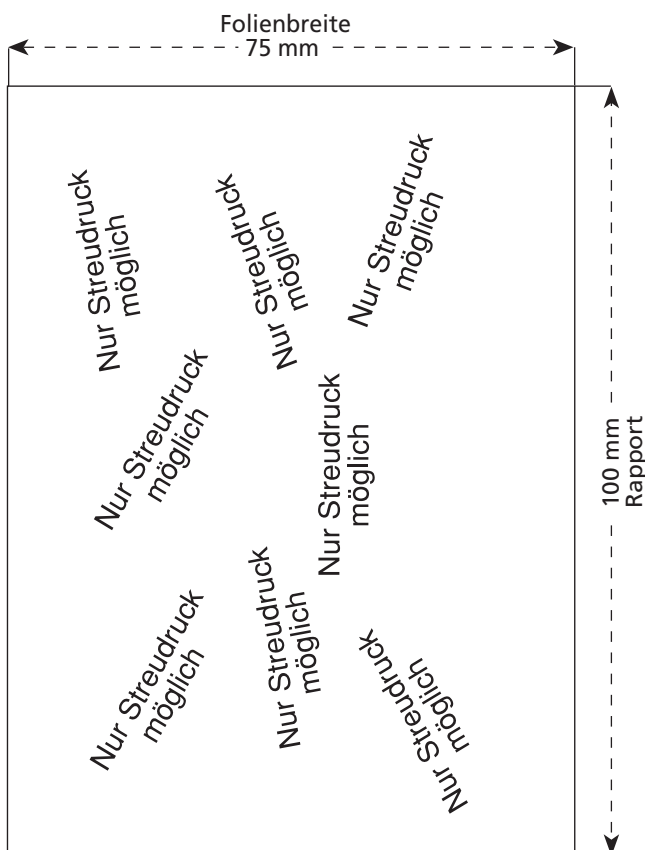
Folienbreite
75 mm

Nur Streudruck möglich

Nur Streudruck möglich

Nur Streudruck möglich

Nur Streudruck möglich

Nur Streudruck möglich

Nur Streudruck möglich

Nur Streudruck möglich

Nur Streudruck möglich

100 mm
Rapport